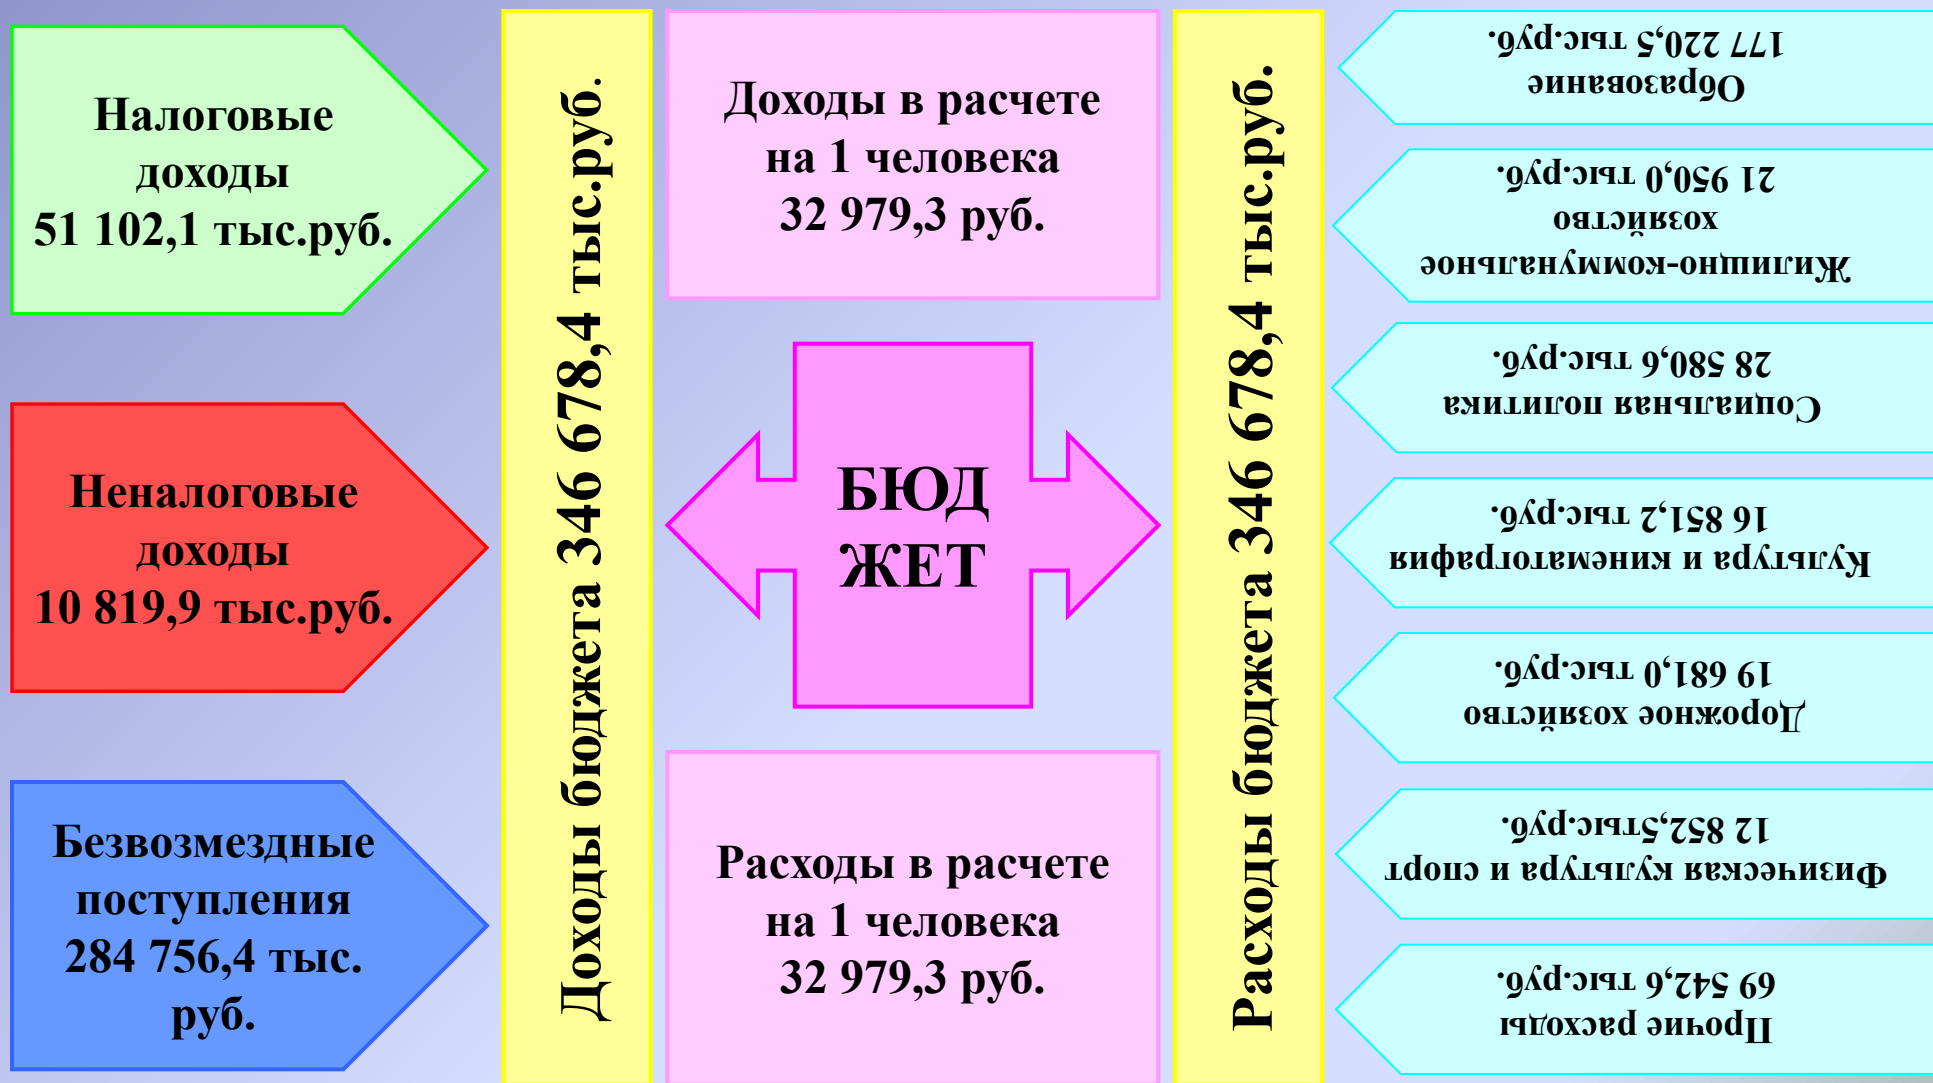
Налоговые доходы
51 102,1 тыс.руб.

Неналоговые доходы
10 819,9 тыс.руб.

Безвозмездные поступления
284 756,4 тыс. руб.

Доходы бюджета 346 678,4 тыс.руб.

Доходы в расчете на 1 человека
32 979,3 руб.

БЮД ЖЕТ

Расходы в расчете на 1 человека
32 979,3 руб.

Расходы бюджета 346 678,4 тыс.руб.

Образование
177 220,5 тыс.руб.

Жилищно-коммунальное хозяйство
21 950,0 тыс.руб.

Социальная политика
28 580,6 тыс.руб.

Культура и кинематография
16 851,2 тыс.руб.

Дорожное хозяйство
19 681,0 тыс.руб.

Физическая культура и спорт
12 852,5тыс.руб.

Прочие расходы
69 542,6 тыс.руб.